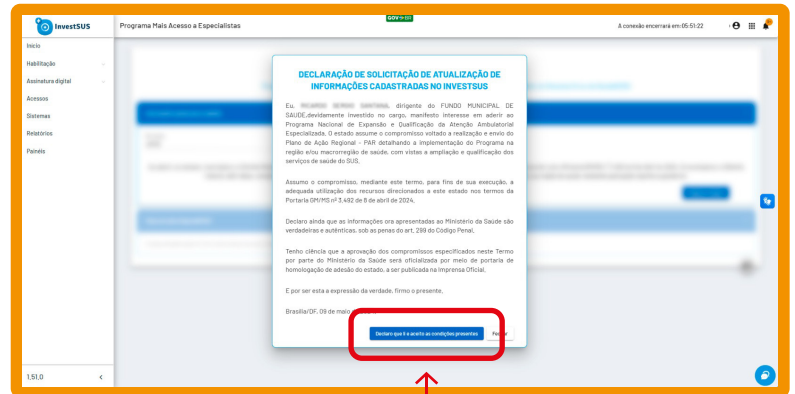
InvestSUS

Programa Mais Acesso a Especialistas

GOV.BR

A conexão encerrará em: 05:51:22

Início

Habilitação

Assinatura digital

Acessos

Sistemas

Relatórios

Painéis

1.51.0

DECLARAÇÃO DE SOLICITAÇÃO DE ATUALIZAÇÃO DE INFORMAÇÕES CADASTRADAS NO INVESTSUS

Eu, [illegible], dirigente do FUNDO MUNICIPAL DE SAUDE,devidamente investido no cargo, manifesto interesse em aderir ao Programa Nacional de Expansão e Qualificação da Atenção Ambulatorial Especializada. O estado assume o compromisso voltado a realização e envio do Plano de Ação Regional - PAR detalhando a implementação do Programa na região e/ou macrorregião de saúde, com vistas a ampliação e qualificação dos serviços de saúde do SUS.

Assumo o compromisso, mediante este termo, para fins de sua execução, a adequada utilização dos recursos direcionados a este estado nos termos da Portaria GM/MS nº 3.492 de 8 de abril de 2024.

Declaro ainda que as informações ora apresentadas ao Ministério da Saúde são verdadeiras e autênticas, sob as penas do art. 299 do Código Penal.

Tenho ciência que a aprovação dos compromissos especificados neste Termo por parte do Ministério da Saúde será oficializada por meio de portaria de homologação de adesão do estado, a ser publicada na Imprensa Oficial.

E por ser esta a expressão da verdade, firmo o presente.

Brasília/DF, 09 de maio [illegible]

Declaro que li e aceito as condições presentes

Fechar